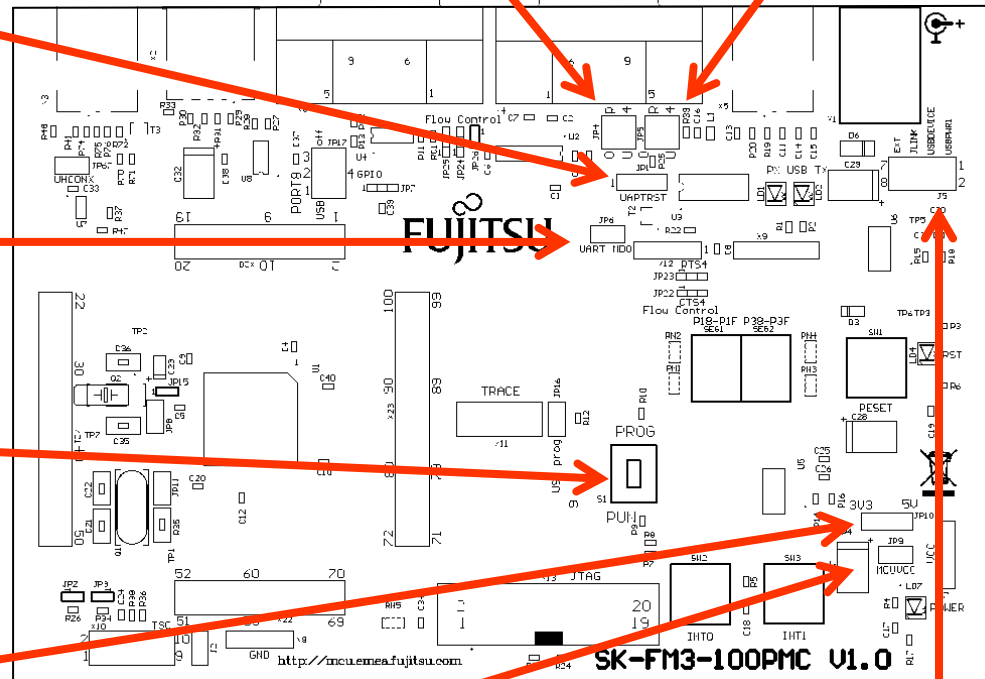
9
6
5
1
9
5
4
Flow Control
C7
C8
JP4
JP5
U2
UHCONX
C33
C32
C38
PORT0
USB
Off
GPIO
JP7
JP1
UARTRST
UART MD0
JP6
FUJITSU
P1 USB TX
D6
C29
EXT
JLINK
USBDEVICE
USBPWR1
J5
1
2
TP5
19
9
20
10
1
22
100
99
TP2
C36
C23
JP15
TP7
C35
C4
C40
TRACE
JP16
prog
PROG
S1
RUN
90
89
30
40
50
80
79
72
71
RTS4
JP23
JP22
CTS4
Flow Control
P18-P1F
P38-P3F
SEG1
SEG2
SW1
RESET
D4
RST
TP4
TP3
C28
C25
C26
U5
3V3
5V
JP10
JP9
MCUVCC
LD7
POWER
VCC
SW2
SW3
INT0
INT1
C18
JTAG
20
19
52
60
70
51
69
RN5
JP2
JP3
R26
TSC
10
GND
http://mcu.emea.fujitsu.com
SK-FM3-100PMC V1.0
R24